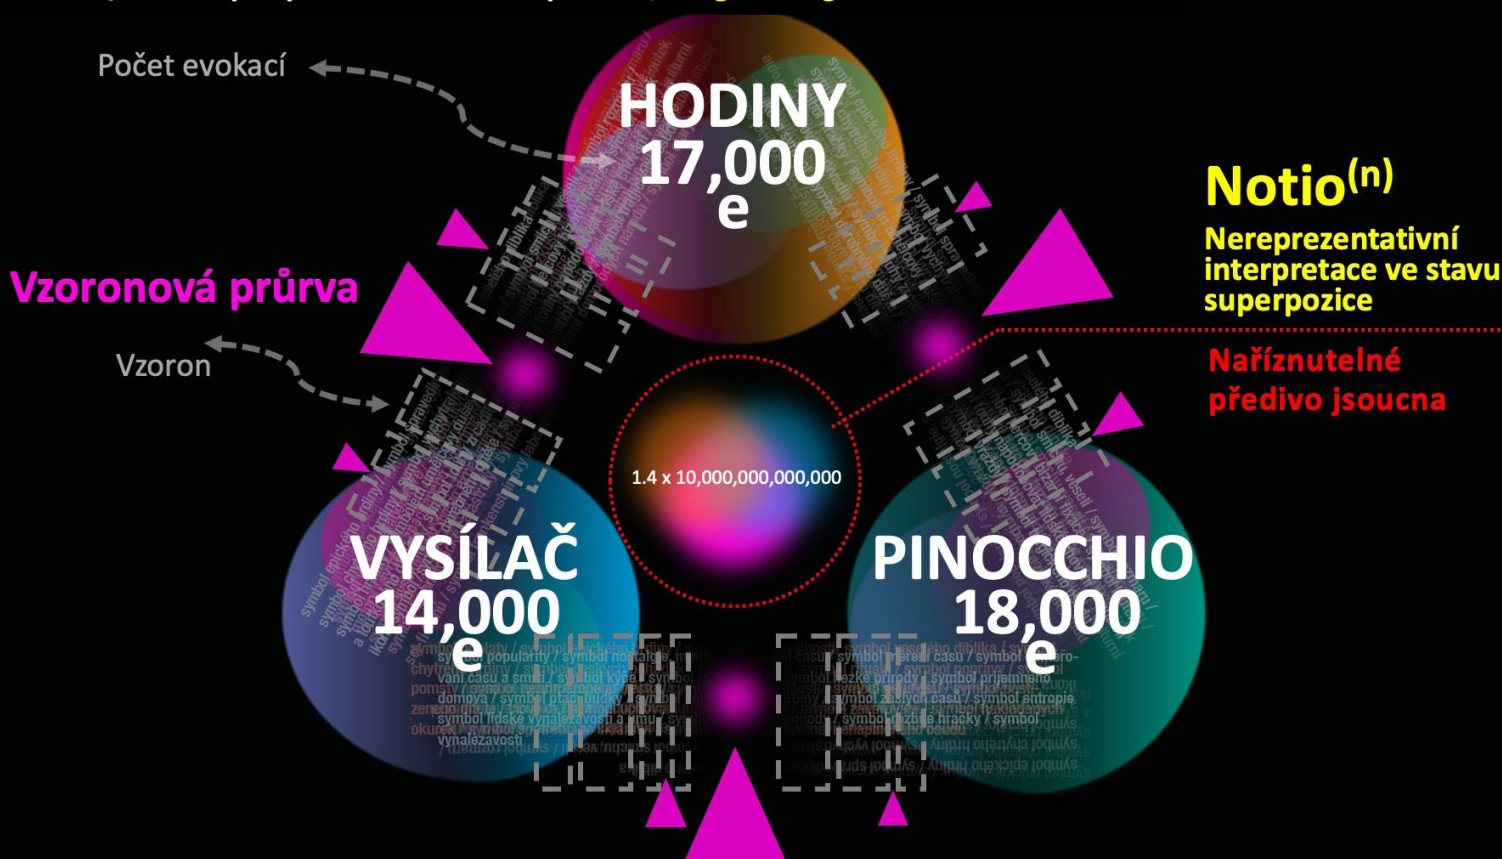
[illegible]

Počet evokací

HODINY
17,000
e

Notio$^{(n)}$
Nereprezentativní interpretace ve stavu superpozice

Vzoronová průrva

Vzoron

Naříznutelné předivo jsoucna

1.4 x 10,000,000,000,000

VYSÍLAČ
14,000
e

PINOCCHIO
18,000
e

symbol popularity / symbol nostalgie
vání času a smrti / symbol kýče / symbol
domova / symbol
symbol lidské vynalézavosti a umu / sym
vynalézavosti

symbol času / symbol
symbol lezke prirody / symbol prijemneho
symbol entropie
symbol dřevěné hracky / symbol
symbol epického hrdiny / symbol spr